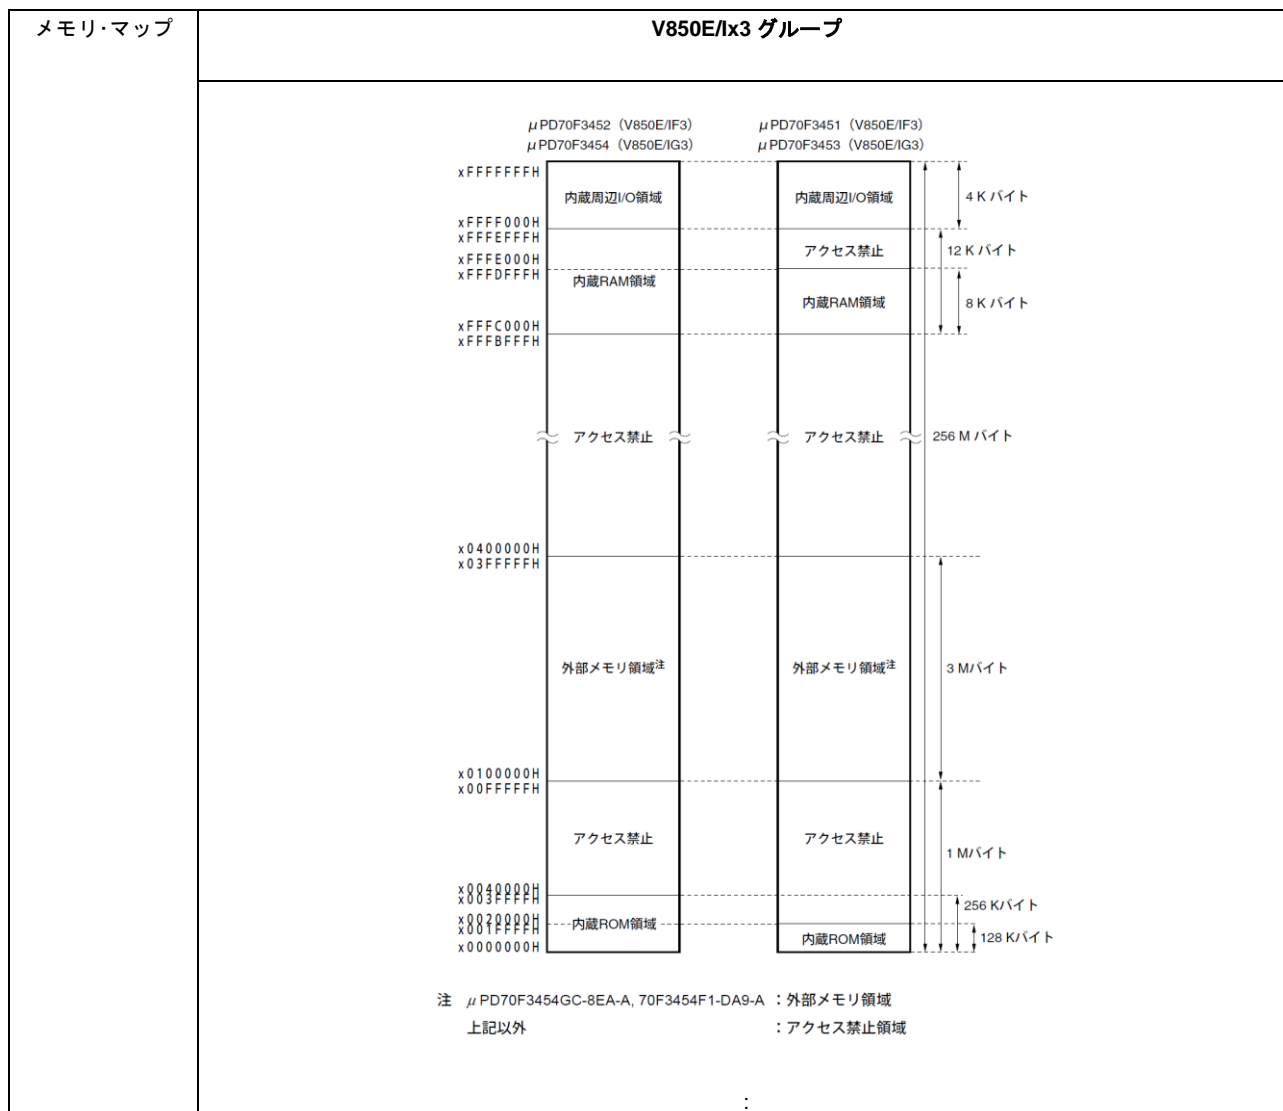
| メモリ·マップ | V850E/Ix3 グループ |
|---|---|

μPD70F3452（V850E/IF3）
μPD70F3454（V850E/IG3）

μPD70F3451（V850E/IF3）
μPD70F3453（V850E/IG3）

xFFFFFFFH
内蔵周辺I/O領域
内蔵周辺I/O領域
4 K バイト
xFFFF000H
xFFFEFFFH
アクセス禁止
12 K バイト
xFFFE000H
xFFFDFFFH
内蔵RAM領域
内蔵RAM領域
8 K バイト
xFFFC000H
xFFFBFFFH
アクセス禁止
アクセス禁止
256 M バイト
x0400000H
x03FFFFFH
外部メモリ領域$^{注}$
外部メモリ領域$^{注}$
3 Mバイト
x0100000H
x00FFFFFH
アクセス禁止
アクセス禁止
1 Mバイト
x0040000H
x003FFFFH
256 Kバイト
x0020000H
x001FFFFH
内蔵ROM領域
128 Kバイト
x0000000H
内蔵ROM領域

注 μPD70F3454GC-8EA-A, 70F3454F1-DA9-A ：外部メモリ領域
上記以外 ：アクセス禁止領域

: